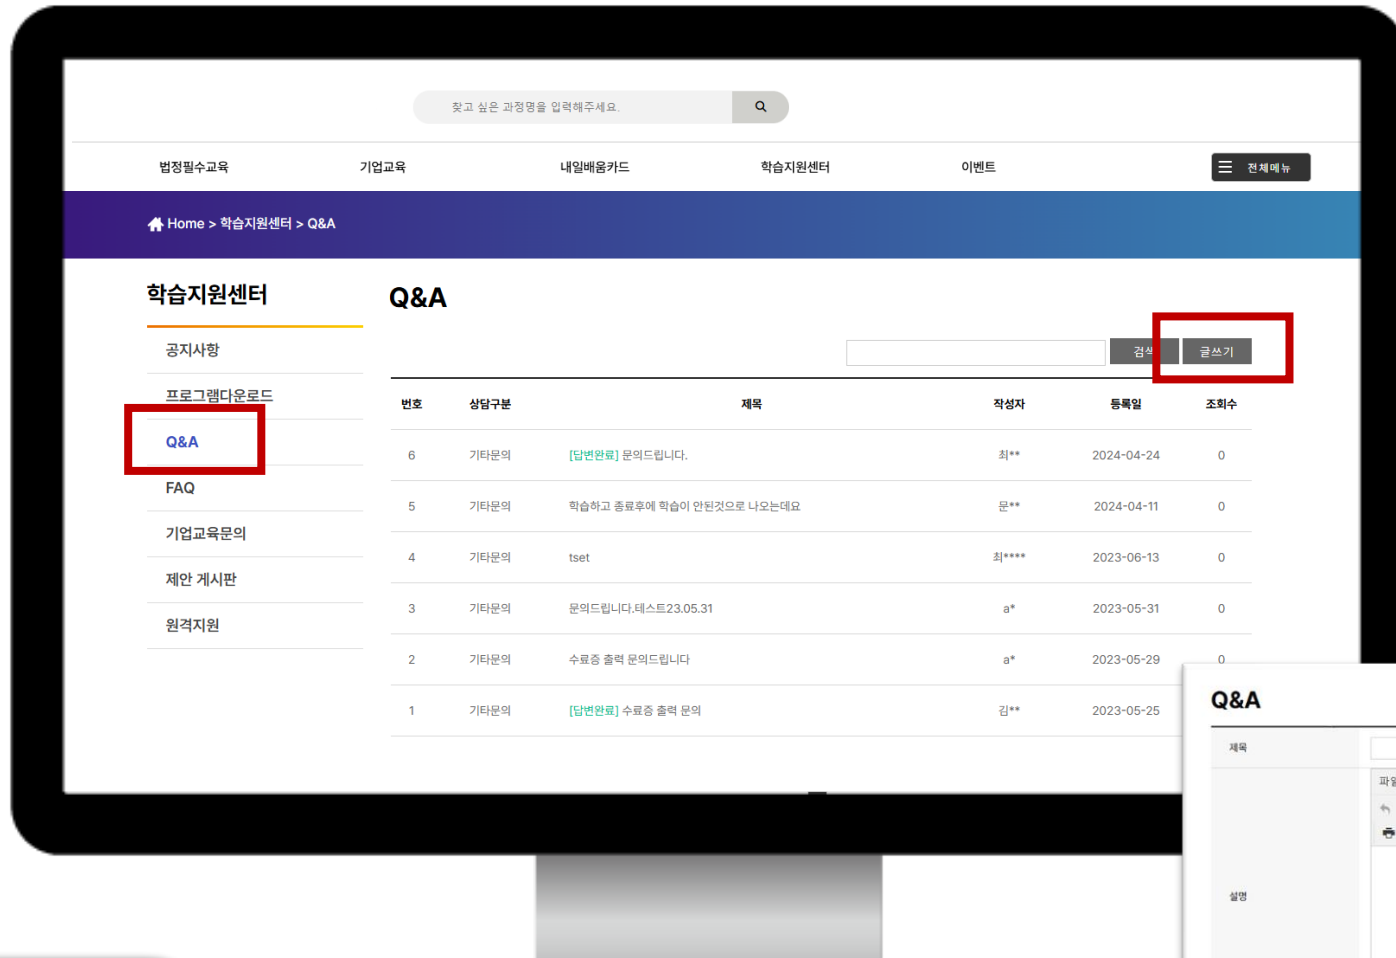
찾고 싶은 과정명을 입력해주세요.

법정필수교육 기업교육 내일배움카드 학습지원센터 이벤트 전체메뉴

Home > 학습지원센터 > Q&A

학습지원센터

공지사항
프로그램다운로드
Q&A
FAQ
기업교육문의
제안 게시판
원격지원

Q&A

검색 글쓰기

| 번호 | 상담구분 | 제목 | 작성자 | 등록일 | 조회수 |
|---|---|---|---|---|---|
| 6 | 기타문의 | [답변완료] 문의드립니다. | 최** | 2024-04-24 | 0 |
| 5 | 기타문의 | 학습하고 종료후에 학습이 안된것으로 나오는데요 | 문** | 2024-04-11 | 0 |
| 4 | 기타문의 | tset | 최**** | 2023-06-13 | 0 |
| 3 | 기타문의 | 문의드립니다.테스트23.05.31 | a* | 2023-05-31 | 0 |
| 2 | 기타문의 | 수료증 출력 문의드립니다 | a* | 2023-05-29 | 0 |
| 1 | 기타문의 | [답변완료] 수료증 출력 문의 | 김** | 2023-05-25 | |

Q&A

제목
파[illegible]
설명